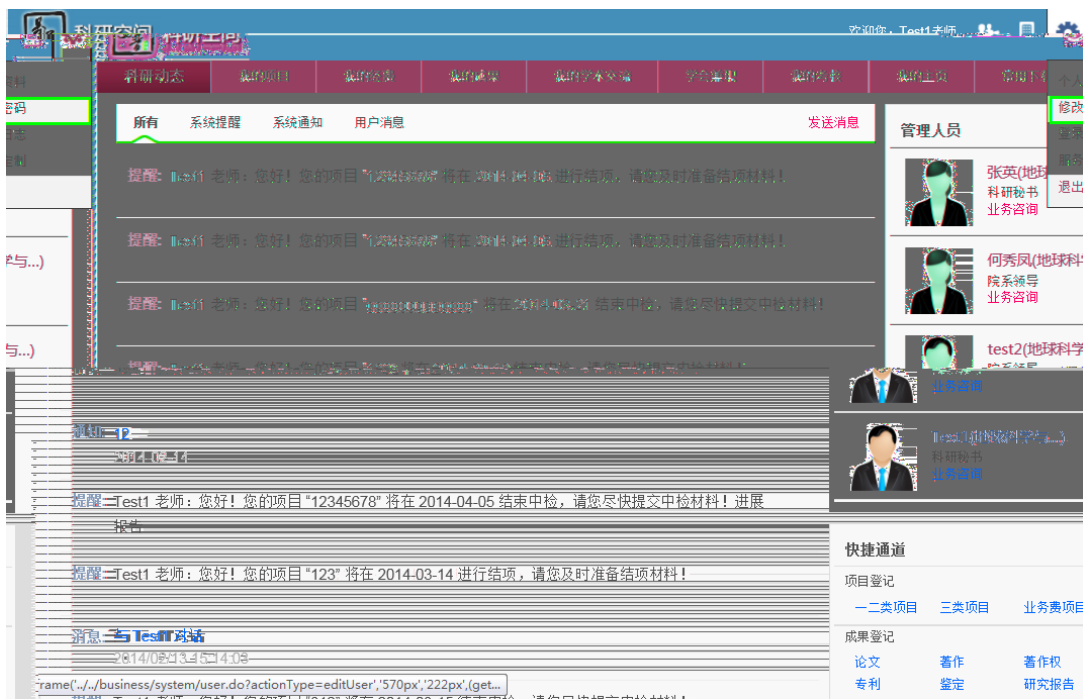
科研空间

欢迎您，Test1老师

科研动态 | 我的项目 | 我的经费 | 我的成果 | 我的学术交流 | 学会兼职 | 我的考核 | 我的主页 | 常用下载

所有　系统提醒　系统通知　用户消息　发送消息

提醒：Test1 老师：您好！您的项目 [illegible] 将在 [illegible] 进行结项，请您及时准备结项材料！

提醒：Test1 老师：您好！您的项目 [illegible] 将在 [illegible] 进行结项，请您及时准备结项材料！

提醒：Test1 老师：您好！您的项目 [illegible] 将在 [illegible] 结束中检，请您尽快提交中检材料！

管理人员

张英(地球
科研秘书
业务咨询

何秀凤(地球
院系领导
业务咨询

test2(地球科学
院系领导
业务咨询

Test1(地球科学...)
科研秘书
业务咨询

修改

退出

码

与...)

与...)

提醒：Test1 老师：您好！您的项目 "12345678" 将在 2014-04-05 结束中检，请您尽快提交中检材料！进展报告

提醒：Test1 老师：您好！您的项目 "123" 将在 2014-03-14 进行结项，请您及时准备结项材料！

消息：与 Test1 对话
2014/03/13 15:14:08

快捷通道
项目登记
一二类项目　三类项目　业务费项目
成果登记
论文　著作　著作权
专利　鉴定　研究报告

rame('../../business/system/user.do?actionType=editUser','570px','222px',(get...